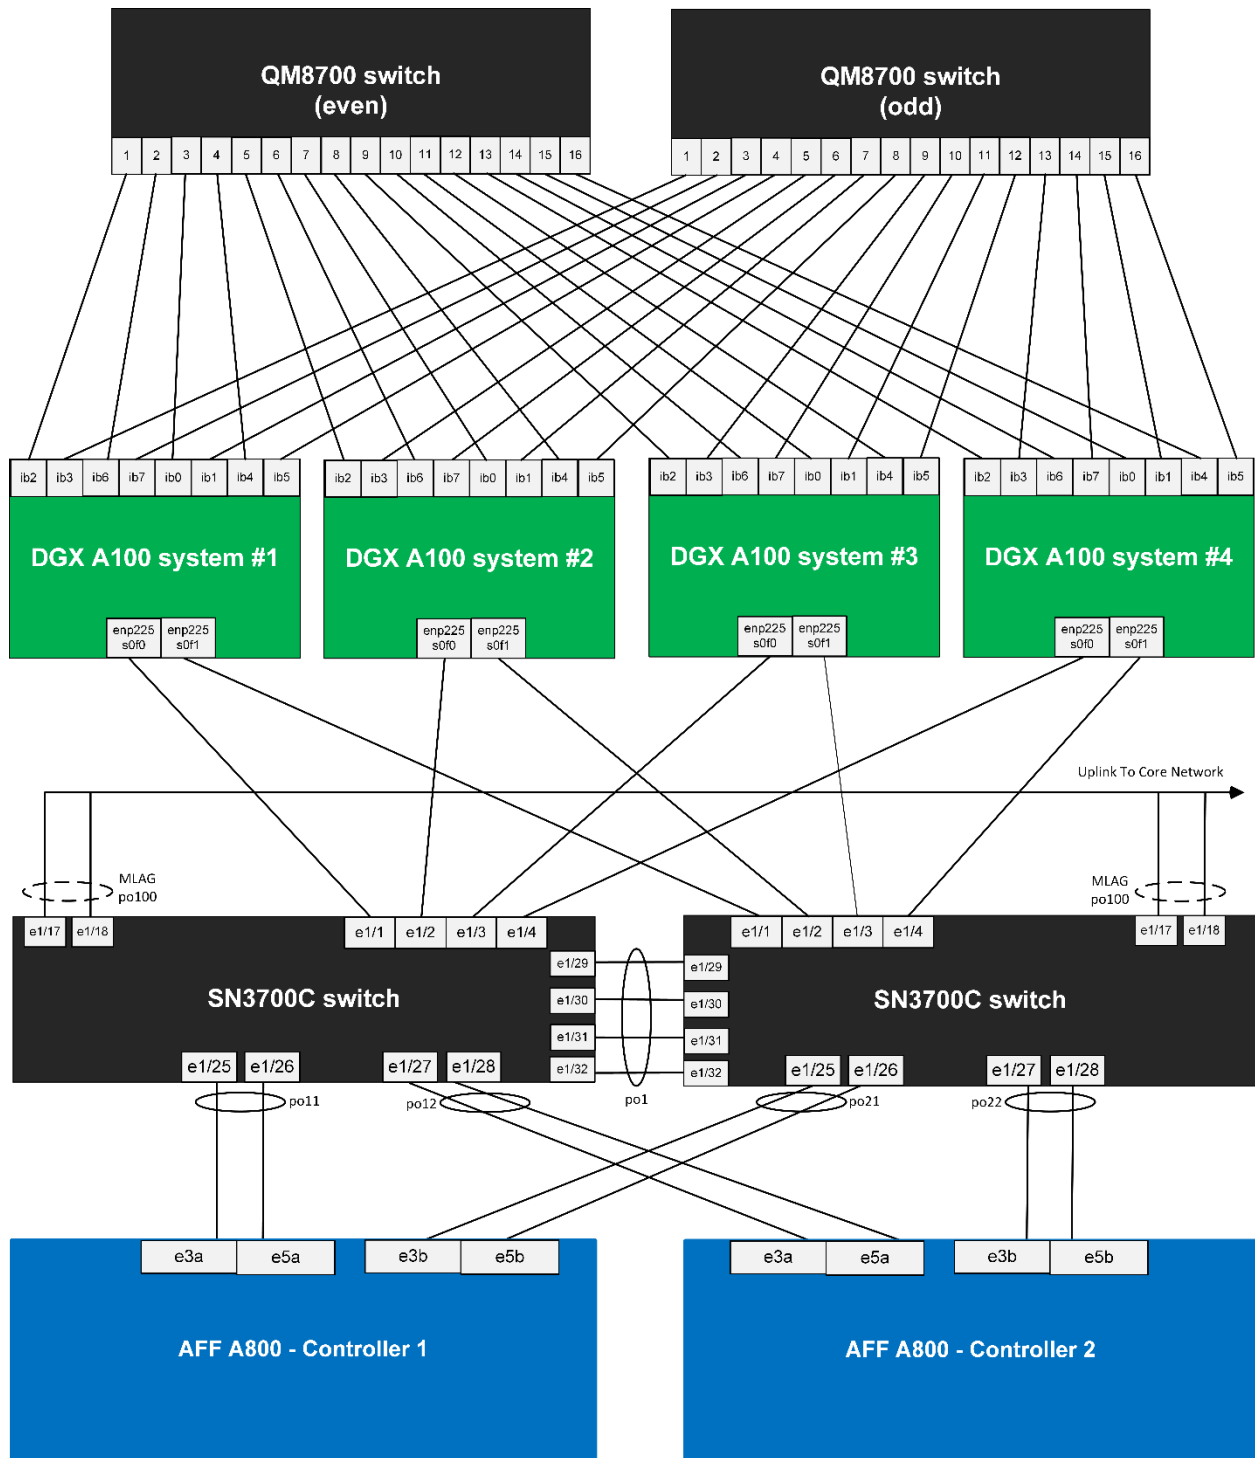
QM8700 switch
(even)

1 2 3 4 5 6 7 8 9 10 11 12 13 14 15 16

QM8700 switch
(odd)

1 2 3 4 5 6 7 8 9 10 11 12 13 14 15 16

ib2 ib3 ib6 ib7 ib0 ib1 ib4 ib5

DGX A100 system #1

enp225 s0f0 enp225 s0f1

ib2 ib3 ib6 ib7 ib0 ib1 ib4 ib5

DGX A100 system #2

enp225 s0f0 enp225 s0f1

ib2 ib3 ib6 ib7 ib0 ib1 ib4 ib5

DGX A100 system #3

enp225 s0f0 enp225 s0f1

ib2 ib3 ib6 ib7 ib0 ib1 ib4 ib5

DGX A100 system #4

enp225 s0f0 enp225 s0f1

Uplink To Core Network

MLAG
po100

MLAG
po100

e1/17 e1/18 e1/1 e1/2 e1/3 e1/4

e1/29
e1/30
e1/31
e1/32

SN3700C switch

e1/25 e1/26 e1/27 e1/28

e1/1 e1/2 e1/3 e1/4 e1/17 e1/18

e1/29
e1/30
e1/31
e1/32

SN3700C switch

e1/25 e1/26 e1/27 e1/28

po11 po12 po1 po21 po22

e3a e5a e3b e5b

AFF A800 - Controller 1

e3a e5a e3b e5b

AFF A800 - Controller 2